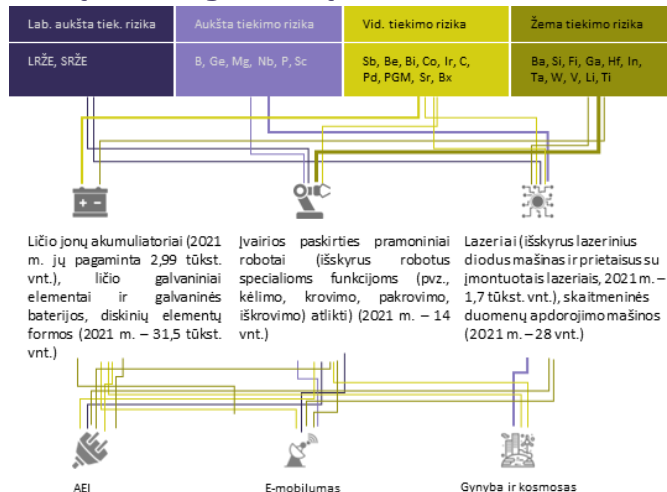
| Lab. aukšta tiek. rizika | Aukšta tiekimo rizika | Vid. tiekimo rizika | Žema tiekimo rizika |
|---|---|---|---|
| LRŽE, SRŽE | B, Ge, Mg, Nb, P, Sc | Sb, Be, Bi, Co, Ir, C, Pd, PGM, Sr, Bx | Ba, Si, Fi, Ga, Hf, In, Ta, W, V, Li, Ti |

Ličio jonų akumuliatoriai (2021 m. jų pagaminta 2,99 tūkst. vnt.), ličio galvaniniai elementai ir galvaninės baterijos, diskinių elementų formos (2021 m. – 31,5 tūkst. vnt.)

Įvairios paskirties pramoniniai robotai (išskyrus robotus specialioms funkcijoms (pvz., kėlimo, krovimo, pakrovimo, iškrovimo) atlikti) (2021 m. – 14 vnt.)

Lazeriai (išskyrus lazerinius diodus mašinas ir prietaisus su įmontuotais lazeriais, 2021 m. – 1,7 tūkst. vnt.), skaitmeninės duomenų apdorojimo mašinos (2021 m. – 28 vnt.)

AEI

E-mobilumas

Gynyba ir kosmosas